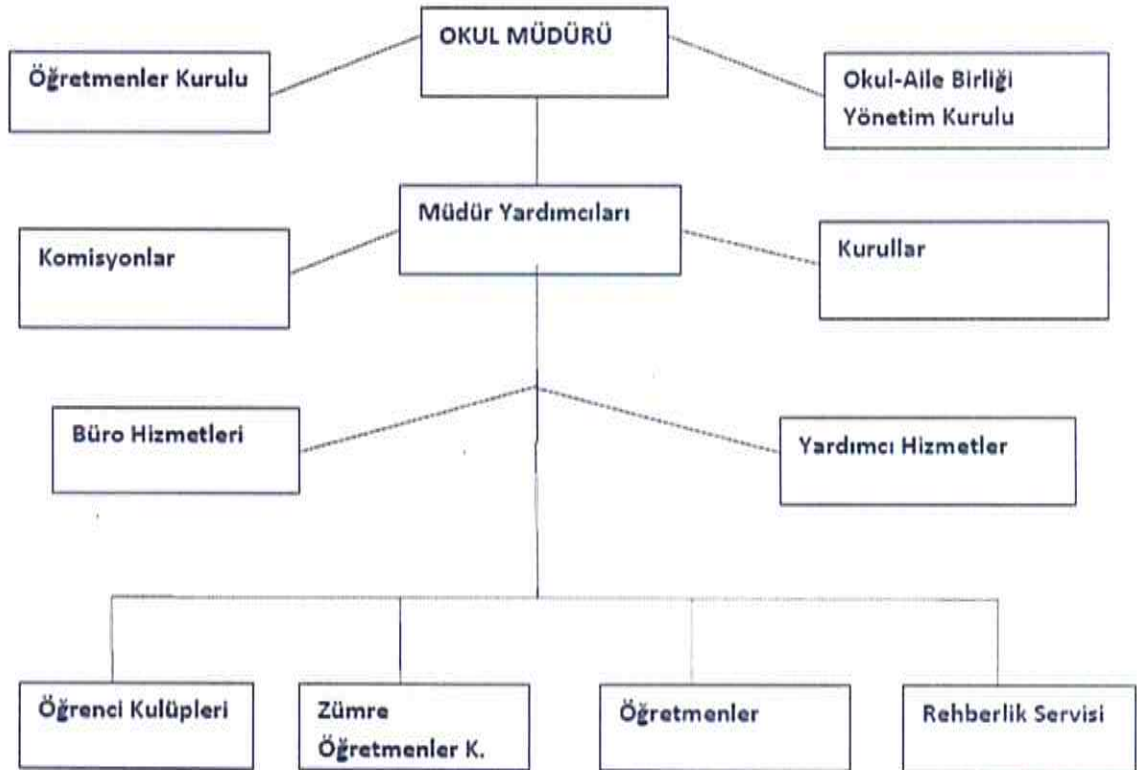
OKUL MÜDÜRÜ

Öğretmenler Kurulu

Okul-Aile Birliği Yönetim Kurulu

Müdür Yardımcıları

Komisyonlar

Kurullar

Büro Hizmetleri

Yardımcı Hizmetler

Öğrenci Kulüpleri

Zümre Öğretmenler K.

Öğretmenler

Rehberlik Servisi